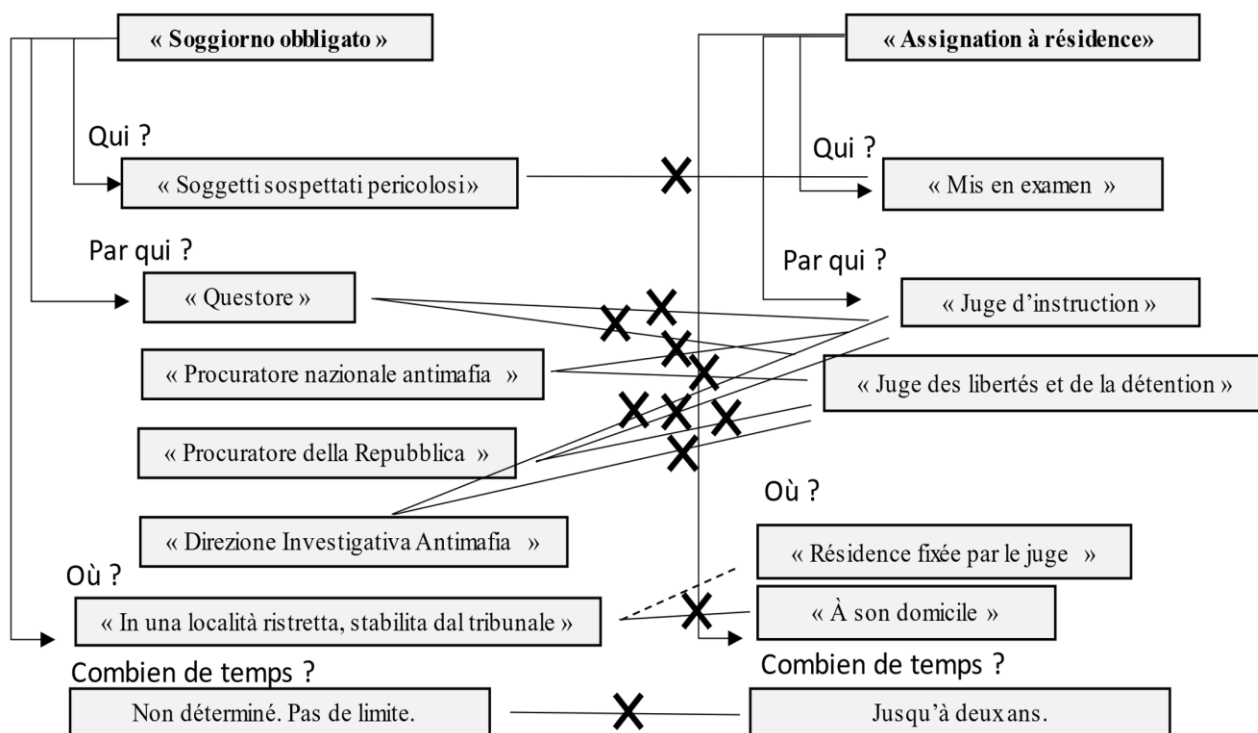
« Soggiorno obbligato »

« Assignation à résidence»

Qui ?

« Soggetti sospettati pericolosi»

Qui ?

« Mis en examen »

Par qui ?

« Questore »

Par qui ?

« Juge d'instruction »

« Procuratore nazionale antimafia »

« Juge des libertés et de la détention »

« Procuratore della Repubblica »

Où ?

« Direzione Investigativa Antimafia »

« Résidence fixée par le juge »

Où ?

« In una località ristretta, stabilita dal tribunale »

« À son domicile »

Combien de temps ?

Combien de temps ?

Non déterminé. Pas de limite.

Jusqu'à deux ans.